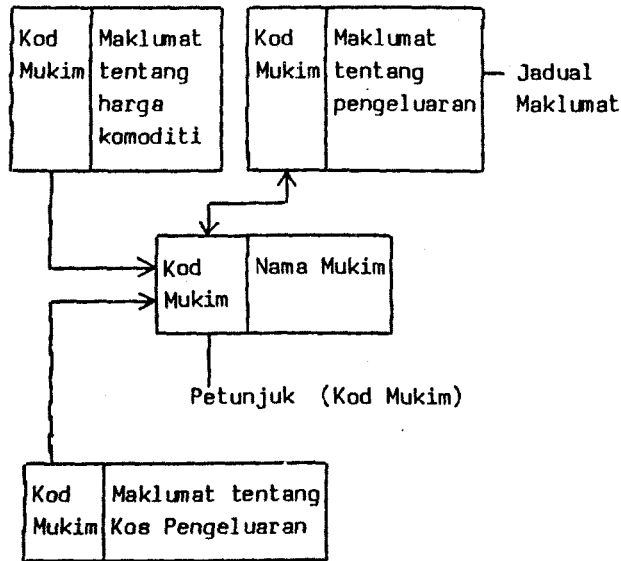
| Kod Mukim | Maklumat tentang harga komoditi |
|---|---|

| Kod Mukim | Maklumat tentang pengeluaran |
|---|---|

Jadual Maklumat

| Kod Mukim | Nama Mukim |
|---|---|

Petunjuk (Kod Mukim)

| Kod Mukim | Maklumat tentang Kos Pengeluaran |
|---|---|